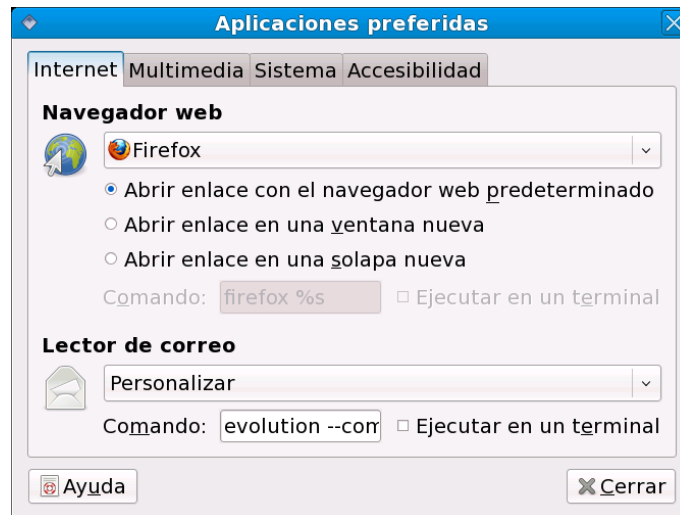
Aplicaciones preferidas

Internet Multimedia Sistema Accesibilidad

Navegador web

Firefox

Abrir enlace con el navegador web predeterminado

Abrir enlace en una ventana nueva

Abrir enlace en una solapa nueva

Comando: firefox %s

Ejecutar en un terminal

Lector de correo

Personalizar

Comando: evolution --com

Ejecutar en un terminal

Ayuda

Cerrar